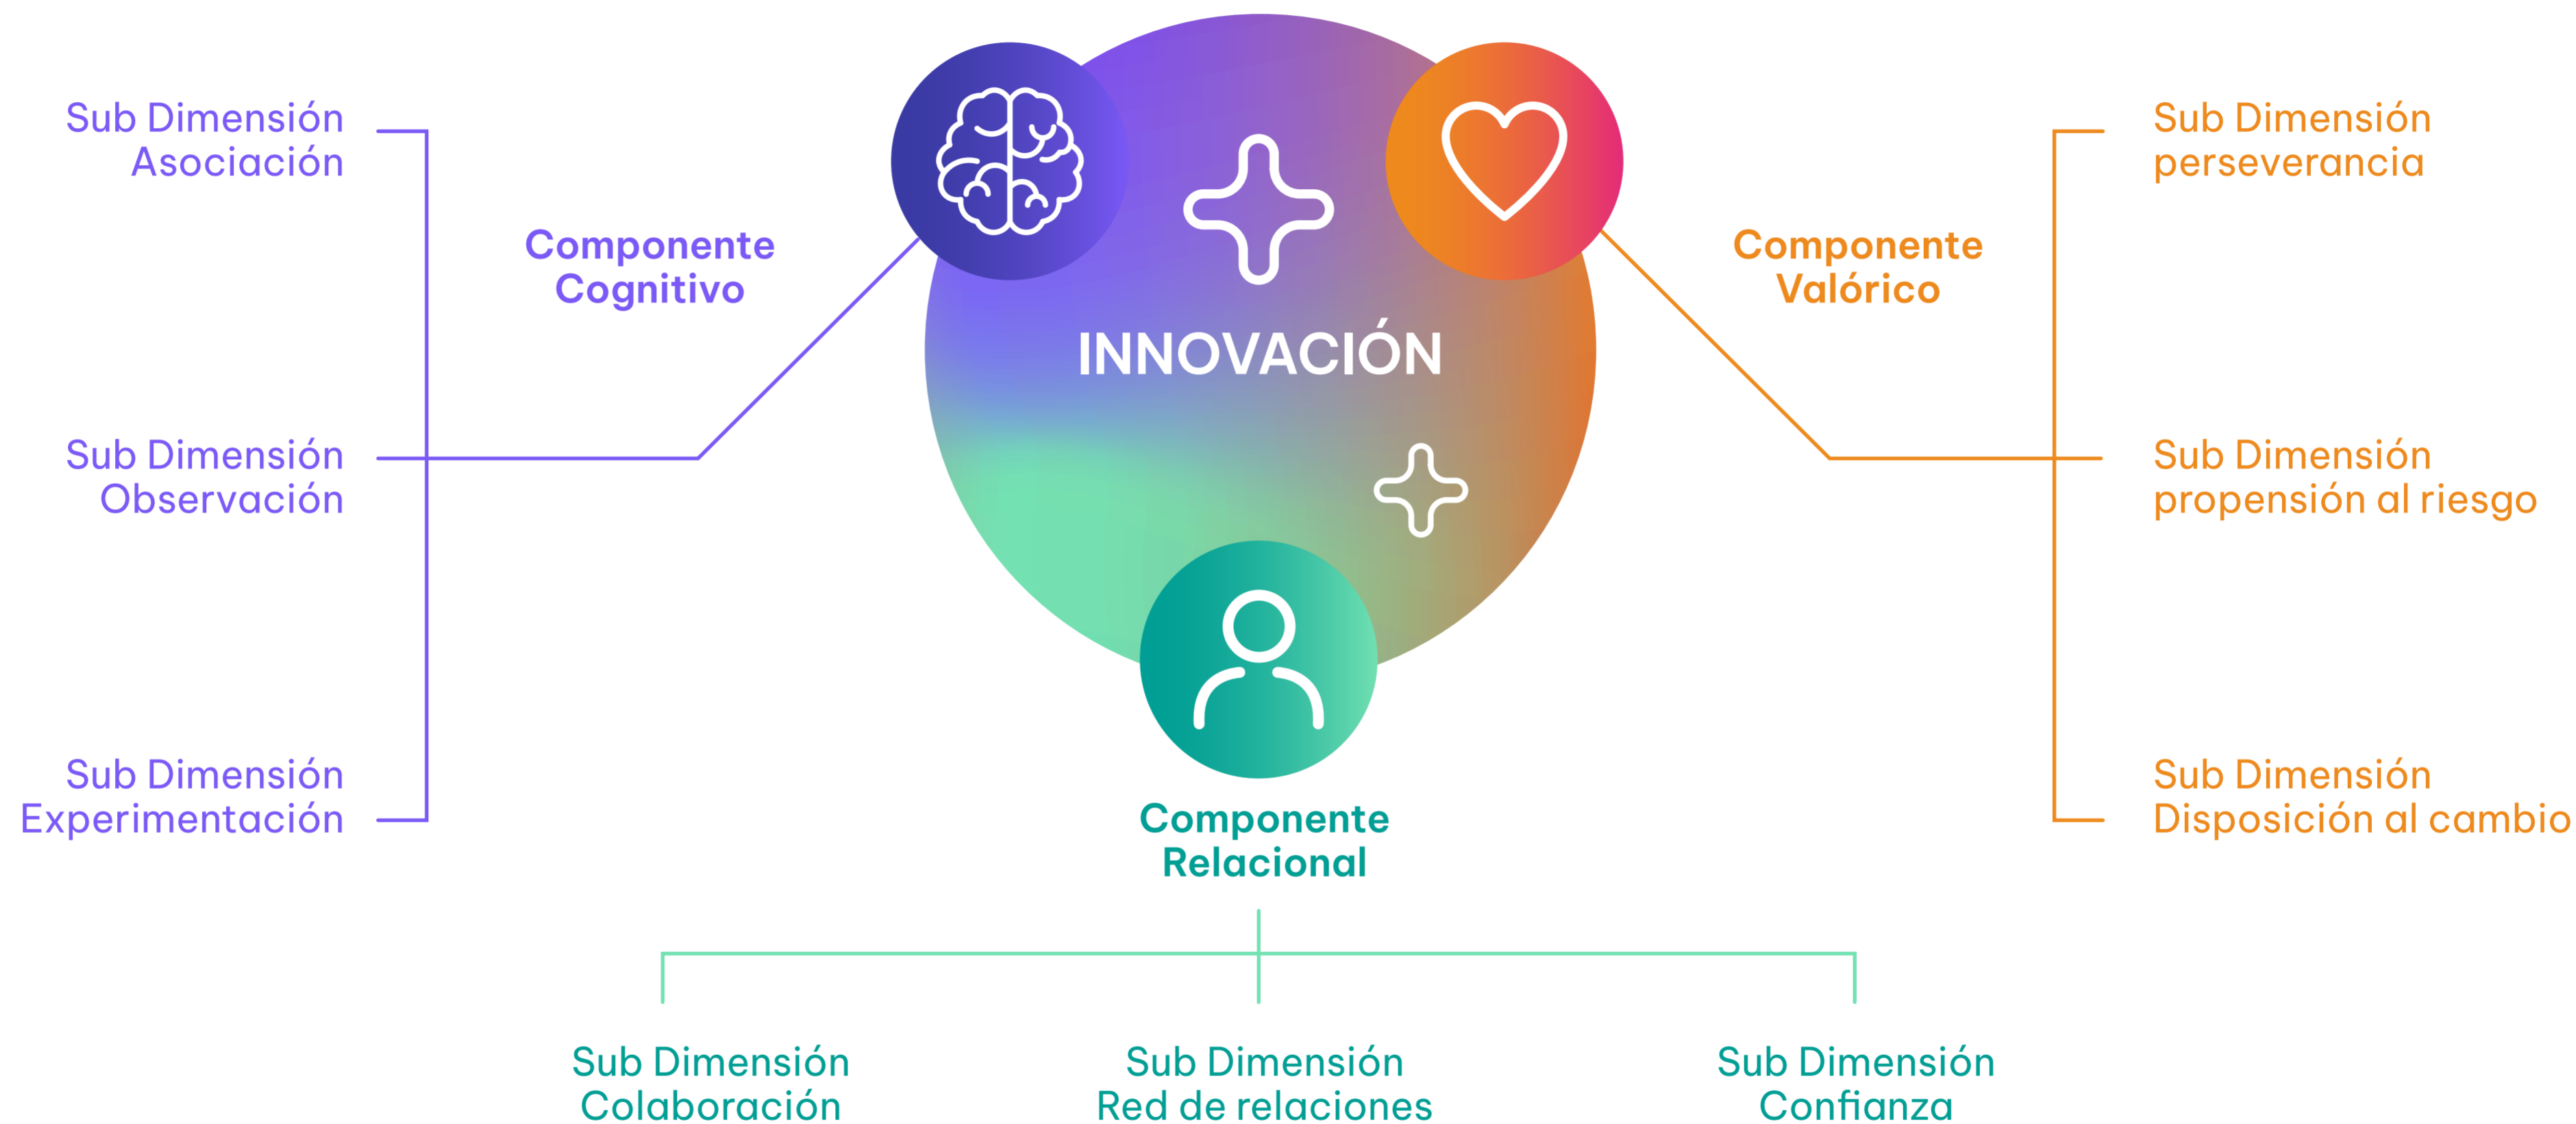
Sub Dimensión Asociación

Componente Cognitivo

INNOVACIÓN

Sub Dimensión perseverancia

Componente Valórico

Sub Dimensión Observación

Sub Dimensión propensión al riesgo

Sub Dimensión Experimentación

Sub Dimensión Disposición al cambio

Componente Relacional

Sub Dimensión Colaboración

Sub Dimensión Red de relaciones

Sub Dimensión Confianza